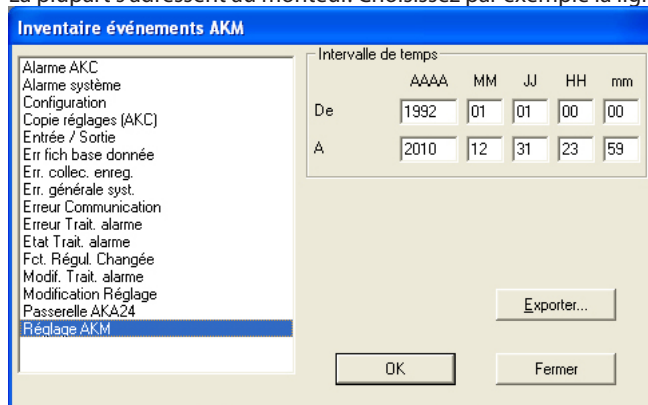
La plupart s'adressent au moniteur. Choisissez par exemple la lig

Inventaire événements AKM

Alarme AKC
Alarme système
Configuration
Copie réglages (AKC)
Entrée / Sortie
Err fich base donnée
Err. collec. enreg.
Err. générale syst.
Erreur Communication
Erreur Trait. alarme
Etat Trait. alarme
Fct. Régul. Changée
Modif. Trait. alarme
Modification Réglage
Passerelle AKA24
Réglage AKM

Intervalle de temps

| | AAAA | MM | JJ | HH | mm |
|---|---|---|---|---|---|
| De | 1992 | 01 | 01 | 00 | 00 |
| A | 2010 | 12 | 31 | 23 | 59 |

Exporter...

OK

Fermer